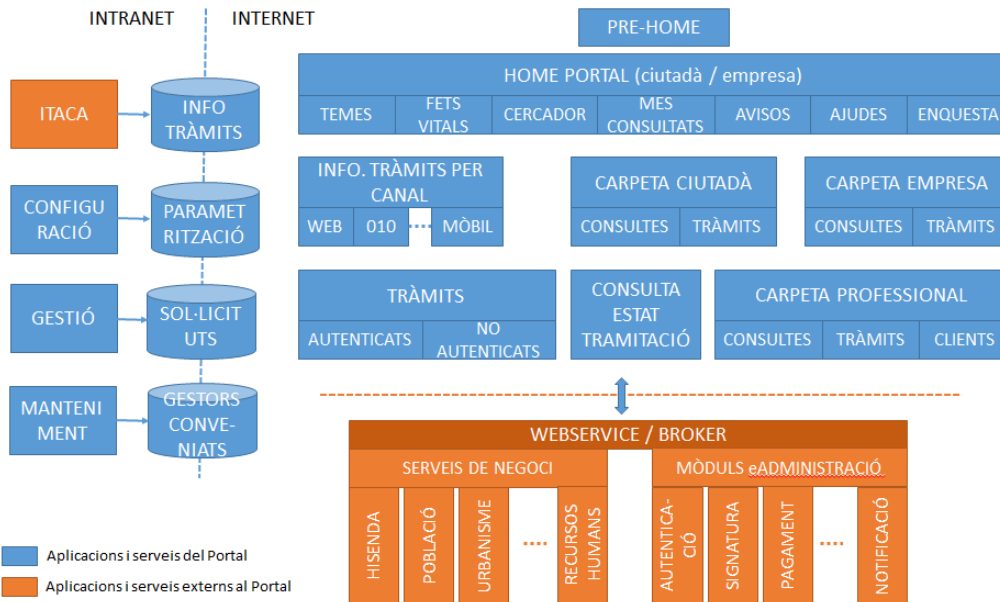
INTRANET INTERNET

ITACA

INFO TRÀMITS

CONFIGU RACIÓ

PARAMET RITZACIÓ

GESTIÓ

SOL·LICIT UTS

MANTENI MENT

GESTORS CONVE- NIATS

PRE-HOME

HOME PORTAL (ciutadà / empresa)

| TEMES | FETS VITALS | CERCADOR | MES CONSULTATS | AVISOS | AJUDES | ENQUESTA |
|---|---|---|---|---|---|---|

INFO. TRÀMITS PER CANAL

WEB 010 MÒBIL

CARPETA CIUTADÀ

CONSULTES TRÀMITS

CARPETA EMPRESA

CONSULTES TRÀMITS

TRÀMITS

AUTENTICATS NO AUTENTICATS

CONSULTA ESTAT TRAMITACIÓ

CARPETA PROFESSIONAL

CONSULTES TRÀMITS CLIENTS

WEBSERVICE / BROKER

SERVEIS DE NEGOCI

HISENDA POBLACIÓ URBANISME .... RECURSOS HUMANS

MÒDULS eADMINISTRACIÓ

AUTENTICA-CIÓ SIGNATURA PAGAMENT .... NOTIFICACIÓ

Aplicacions i serveis del Portal

Aplicacions i serveis externs al Portal